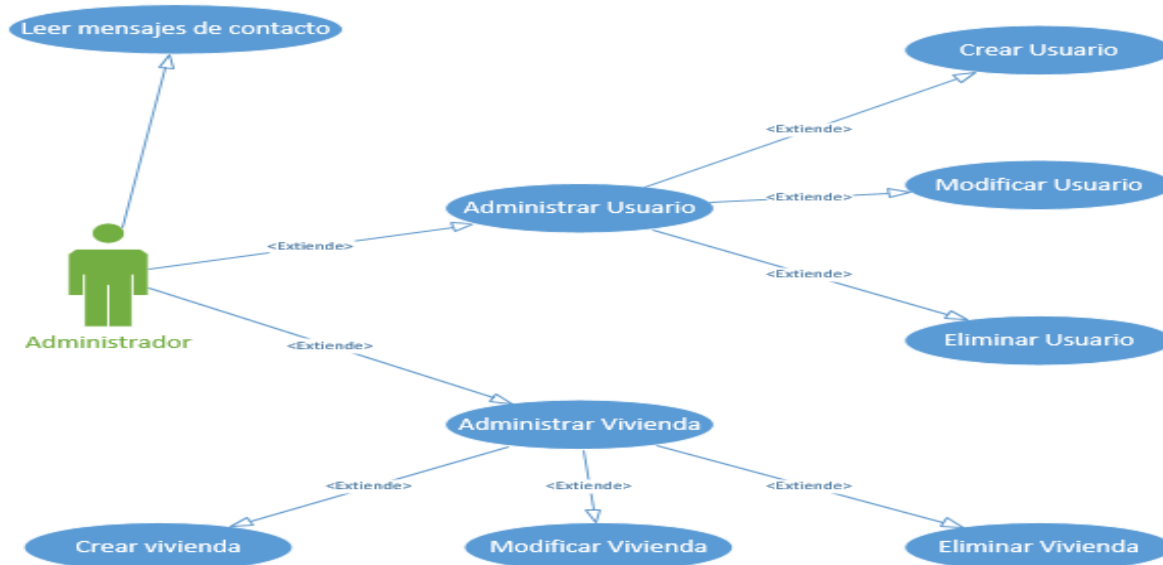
Leer mensajes de contacto

Crear Usuario

<Extiende>

<Extiende>

Modificar Usuario

Administrar Usuario

<Extiende>

<Extiende>

Eliminar Usuario

Administrador

<Extiende>

Administrar Vivienda

<Extiende>

<Extiende>

<Extiende>

Crear vivienda

Modificar Vivienda

Eliminar Vivienda